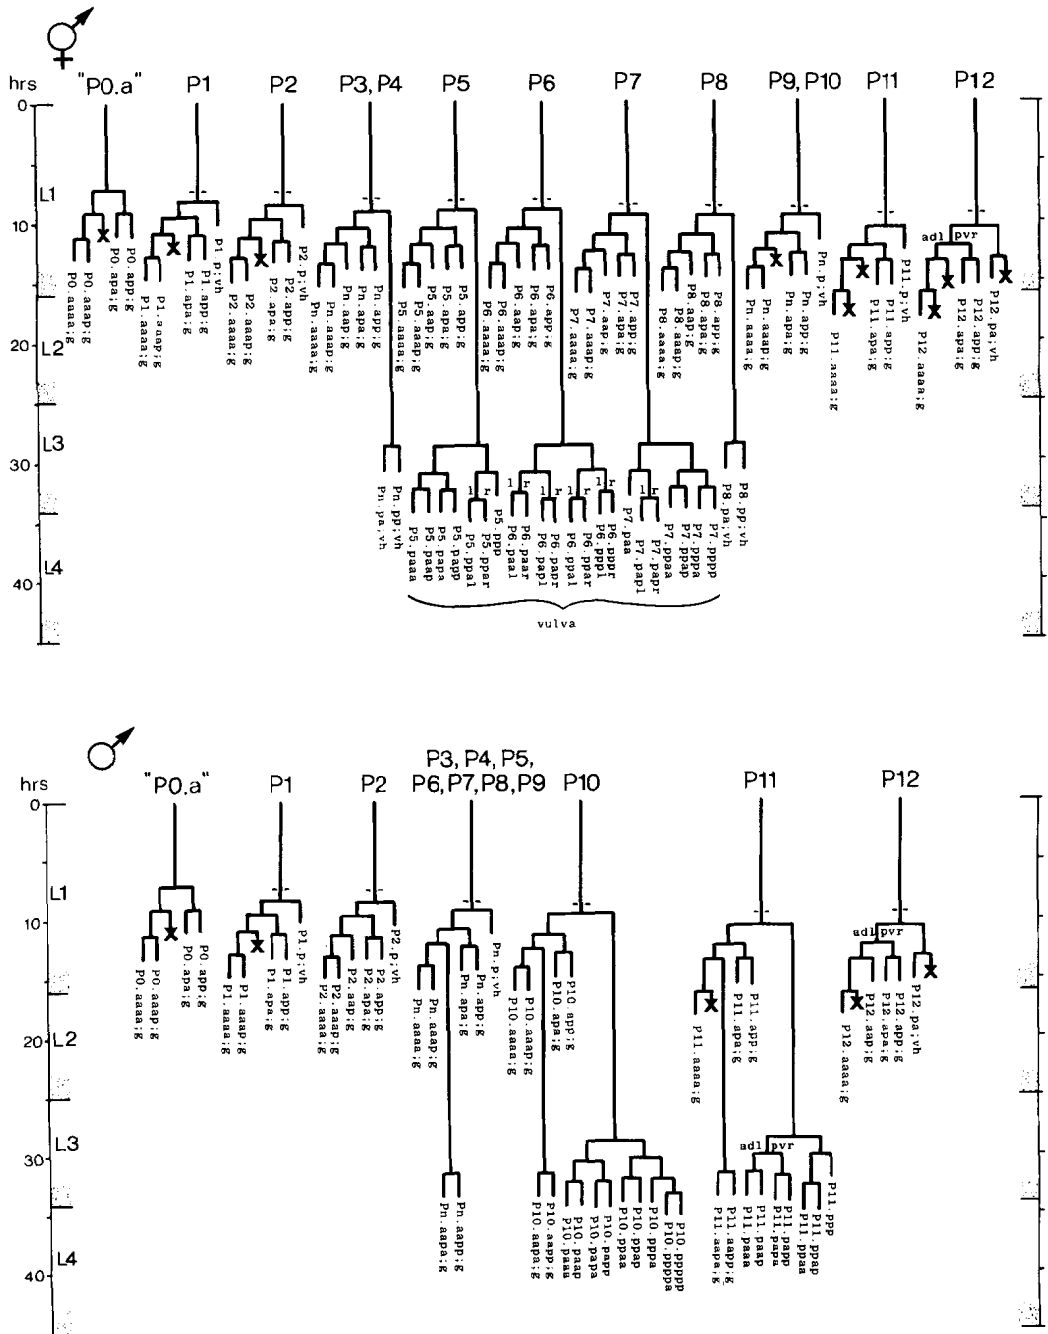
⚥

hrs
0
L1
10
20 L2
L3
30
L4
40

"P0.a"
P0.aaaa;g
P0.aaap;g
P0.apa;g
P0.app;g

P1
P1.aaaa;g
P1.aaap;g
P1.apa;g
P1.app;g
P1.p;vh

P2
P2.aaaa;g
P2.aaap;g
P2.apa;g
P2.app;g
P2.p;vh

P3, P4
Pn.aaaa;g
Pn.aaap;g
Pn.apa;g
Pn.app;g
Pn.pa;vh
Pn.pp;vh

P5
P5.aaaa;g
P5.aaap;g
P5.apa;g
P5.app;g
P5.paaa
P5.paap
P5.papa
P5.papp
P5.ppal
P5.ppar
P5.ppp

P6
P6.aaaa;g
P6.aaap;g
P6.apa;g
P6.app;g
P6.paal
P6.paar
P6.papl
P6.papr
P6.ppal
P6.ppar
P6.pppl
P6.pppr

P7
P7.aaaa;g
P7.aap;g
P7.apa;g
P7.app;g
P7.paa
P7.papl
P7.papr
P7.ppaa
P7.ppap
P7.pppa
P7.pppp

P8
P8.aaaa;g
P8.aaap;g
P8.aap;g
P8.apa;g
P8.app;g
P8.pa;vh
P8.pp;vh

vulva

P9, P10
Pn.aaaa;g
Pn.aaap;g
Pn.apa;g
Pn.app;g
Pn.p;vh

P11
P11.aaaa;g
P11.apa;g
P11.app;g
P11.p;vh

P12
adl pvr
P12.aaaa;g
P12.apa;g
P12.app;g
P12.pa;vh

♂

hrs
0
L1
10
20 L2
L3
30
L4
40

"P0.a"
P0.aaaa;g
P0.aaap;g
P0.apa;g
P0.app;g

P1
P1.aaaa;g
P1.apa;g
P1.app;g
P1.p;vh

P2
P2.aaaa;g
P2.aaap;g
P2.apa;g
P2.app;g
P2.p;vh

P3, P4, P5,
P6, P7, P8, P9
Pn.aaaa;g
Pn.aaap;g
Pn.apa;g
Pn.app;g
Pn.p;vh
Pn.aapa;g
Pn.aapp;g

P10
P10.aaaa;g
P10.aaap;g
P10.apa;g
P10.app;g
P10.aapa;g
P10.aapp;g
P10.paaa
P10.paap
P10.papa
P10.papp
P10.ppaa
P10.ppap
P10.pppa
P10.pppap
P10.pppp

P11
P11.aaaa;g
P11.apa;g
P11.app;g
adl pvr
P11.aapa;g
P11.aapp;g
P11.paaa
P11.paap
P11.papa
P11.papp
P11.ppaa
P11.ppap
P11.ppp

P12
adl pvr
P12.aaaa;g
P12.aap;g
P12.apa;g
P12.app;g
P12.pa;vh